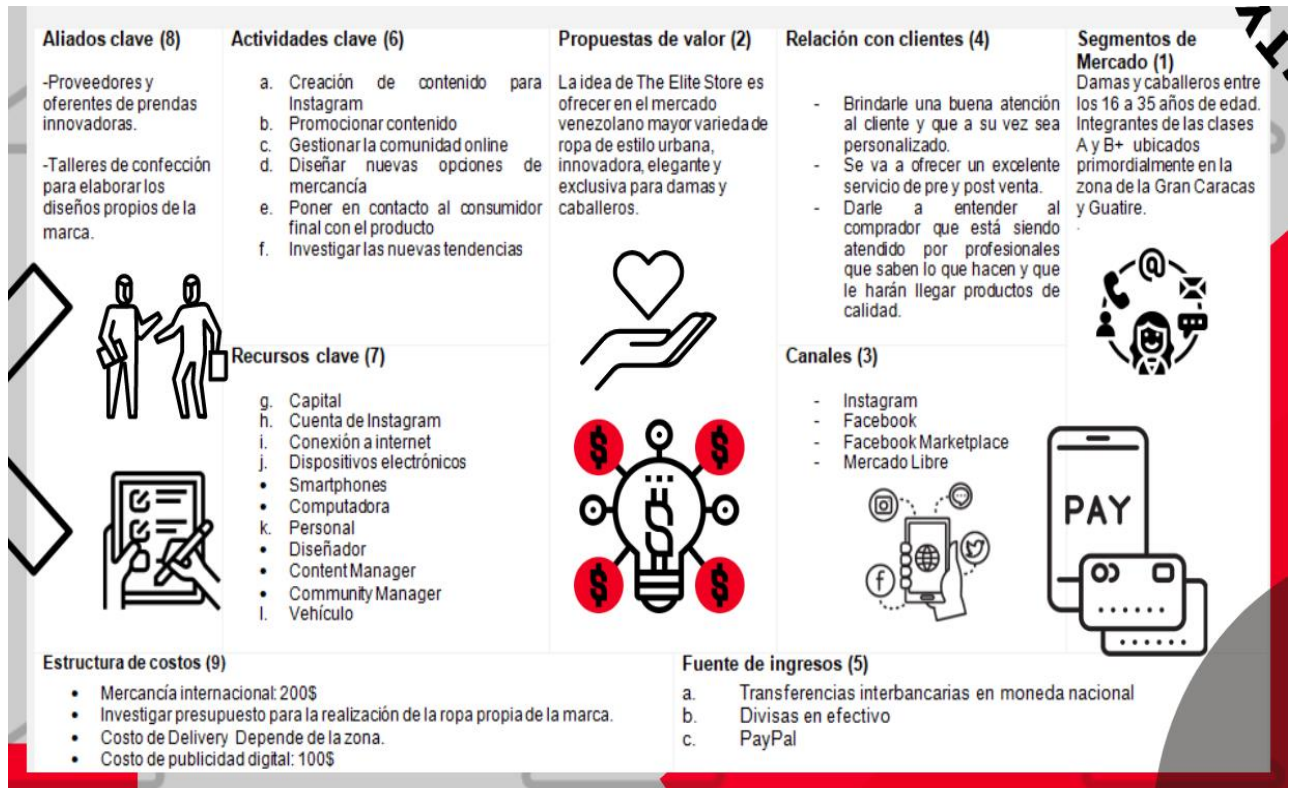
Aliados clave (8)

-Proveedores y oferentes de prendas innovadoras.

-Talleres de confección para elaborar los diseños propios de la marca.

Actividades clave (6)

a. Creación de contenido para Instagram
b. Promocionar contenido
c. Gestionar la comunidad online
d. Diseñar nuevas opciones de mercancía
e. Poner en contacto al consumidor final con el producto
f. Investigar las nuevas tendencias

Recursos clave (7)

g. Capital
h. Cuenta de Instagram
i. Conexión a internet
j. Dispositivos electrónicos
• Smartphones
• Computadora
k. Personal
• Diseñador
• Content Manager
• Community Manager
l. Vehículo

Propuestas de valor (2)

La idea de The Elite Store es ofrecer en el mercado venezolano mayor varieda de ropa de estilo urbana, innovadora, elegante y exclusiva para damas y caballeros.

$ $ $ $

Relación con clientes (4)

- Brindarle una buena atención al cliente y que a su vez sea personalizado.
- Se va a ofrecer un excelente servicio de pre y post venta.
- Darle a entender al comprador que está siendo atendido por profesionales que saben lo que hacen y que le harán llegar productos de calidad.

Canales (3)

- Instagram
- Facebook
- Facebook Marketplace
- Mercado Libre

Segmentos de Mercado (1)
Damas y caballeros entre los 16 a 35 años de edad. Integrantes de las clases A y B+ ubicados primordialmente en la zona de la Gran Caracas y Guatire.

@

PAY

Estructura de costos (9)

• Mercancía internacional: 200$
• Investigar presupuesto para la realización de la ropa propia de la marca.
• Costo de Delivery Depende de la zona.
• Costo de publicidad digital: 100$

Fuente de ingresos (5)

a. Transferencias interbancarias en moneda nacional
b. Divisas en efectivo
c. PayPal